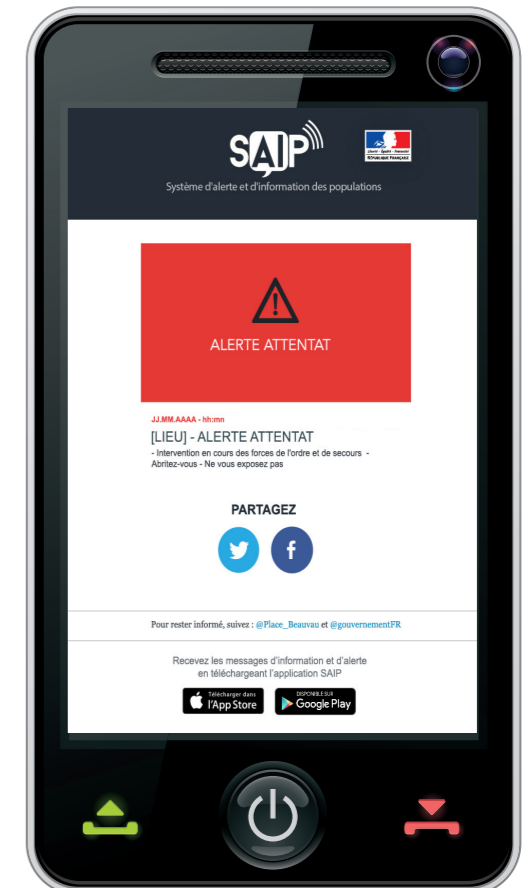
SAIP

Système d'alerte et d'information des populations

Liberté • Égalité • Fraternité
RÉPUBLIQUE FRANÇAISE

ALERTE ATTENTAT

JJ.MM.AAAA - hh:mn

[LIEU] - ALERTE ATTENTAT

- Intervention en cours des forces de l'ordre et de secours - Abritez-vous - Ne vous exposez pas

PARTAGEZ

f

Pour rester informé, suivez : @Place_Beauvau et @gouvernementFR

Recevez les messages d'information et d'alerte en téléchargeant l'application SAIP

Télécharger dans l'App Store

DISPONIBLE SUR Google Play